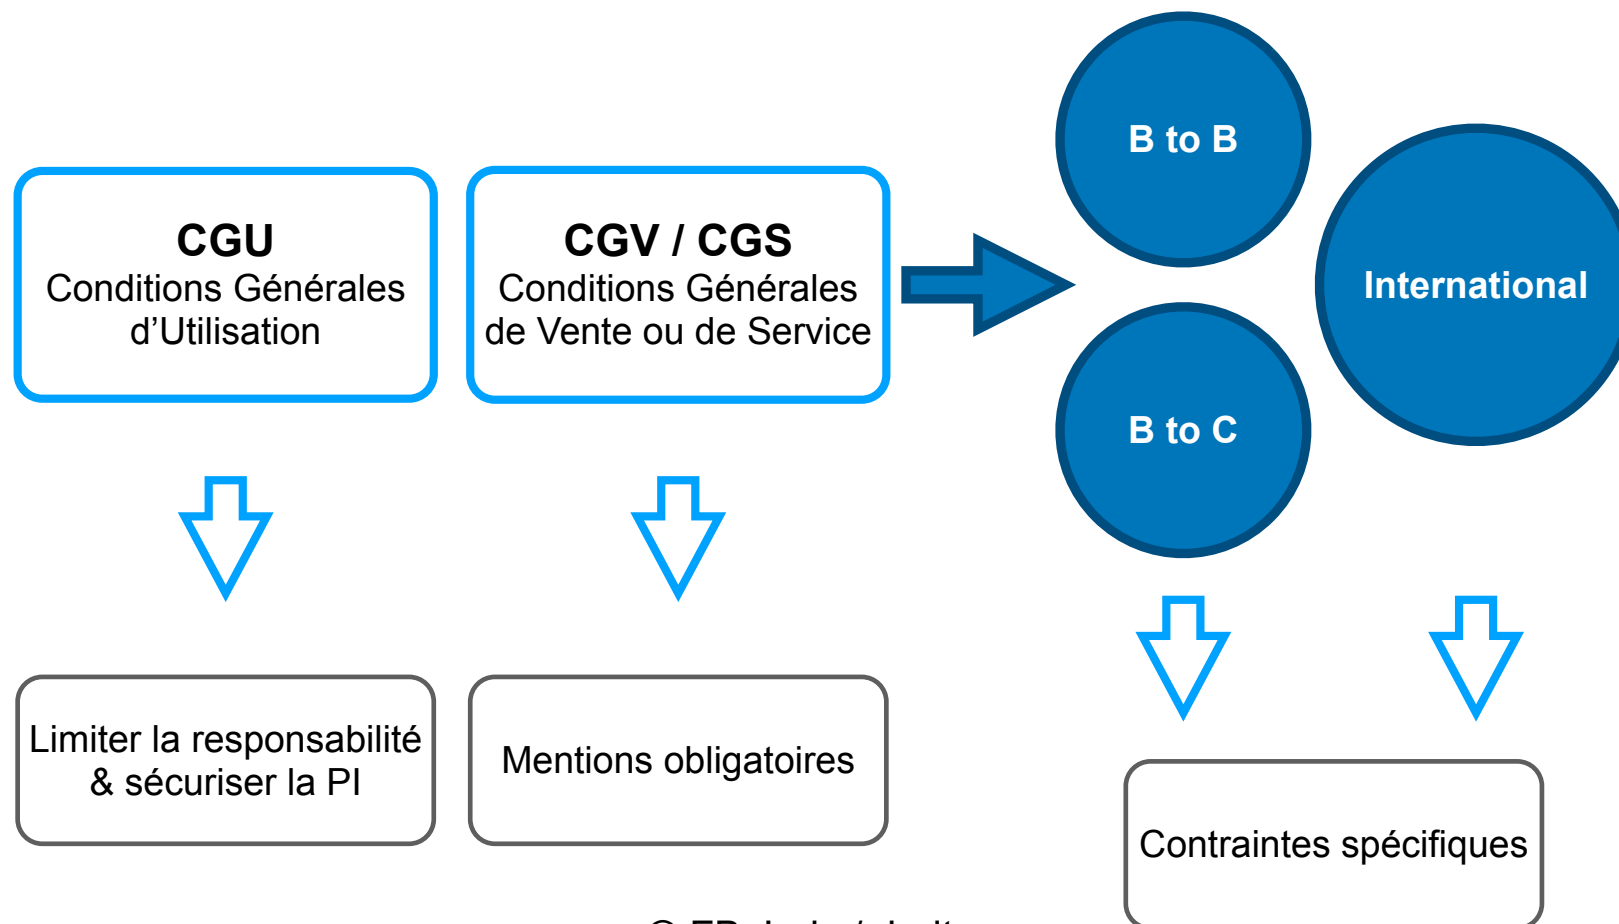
CGU
Conditions Générales d'Utilisation

CGV / CGS
Conditions Générales de Vente ou de Service

B to B

International

B to C

Limiter la responsabilité & sécuriser la PI

Mentions obligatoires

Contraintes spécifiques

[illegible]